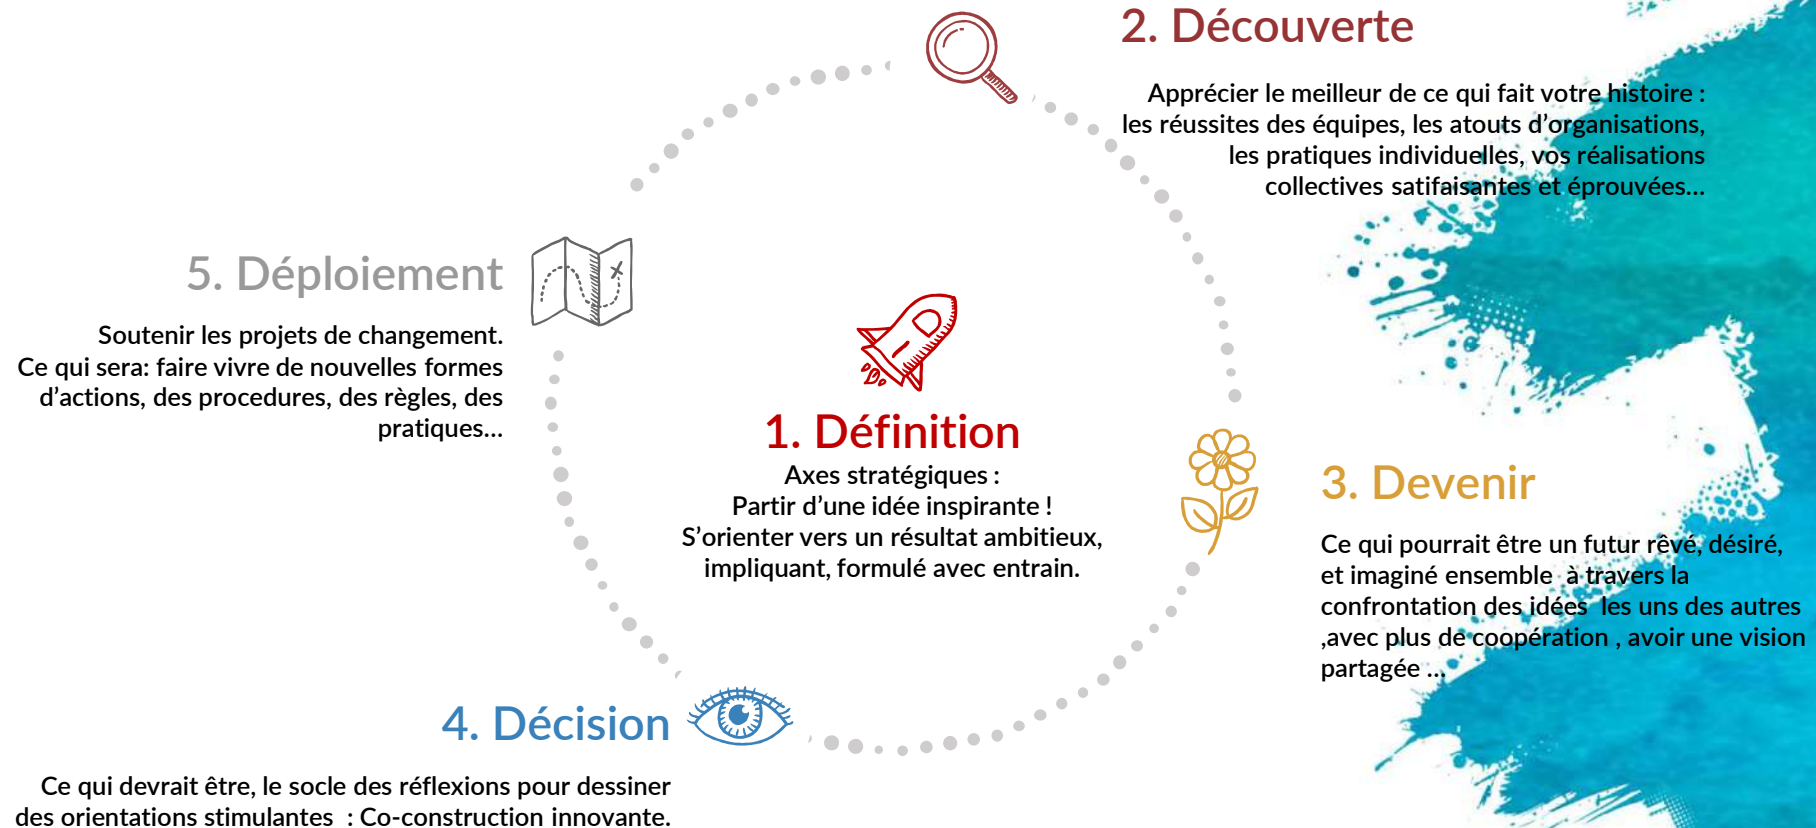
2. Découverte

Apprécier le meilleur de ce qui fait votre histoire : les réussites des équipes, les atouts d'organisations, les pratiques individuelles, vos réalisations collectives satisfaisantes et éprouvées...

5. Déploiement

Soutenir les projets de changement. Ce qui sera: faire vivre de nouvelles formes d'actions, des procedures, des règles, des pratiques...

1. Définition

Axes stratégiques :
Partir d'une idée inspirante !
S'orienter vers un résultat ambitieux, impliquant, formulé avec entrain.

3. Devenir

Ce qui pourrait être un futur rêvé, désiré, et imaginé ensemble à travers la confrontation des idées les uns des autres ,avec plus de coopération , avoir une vision partagée ...

4. Décision

Ce qui devrait être, le socle des réflexions pour dessiner des orientations stimulantes : Co-construction innovante.